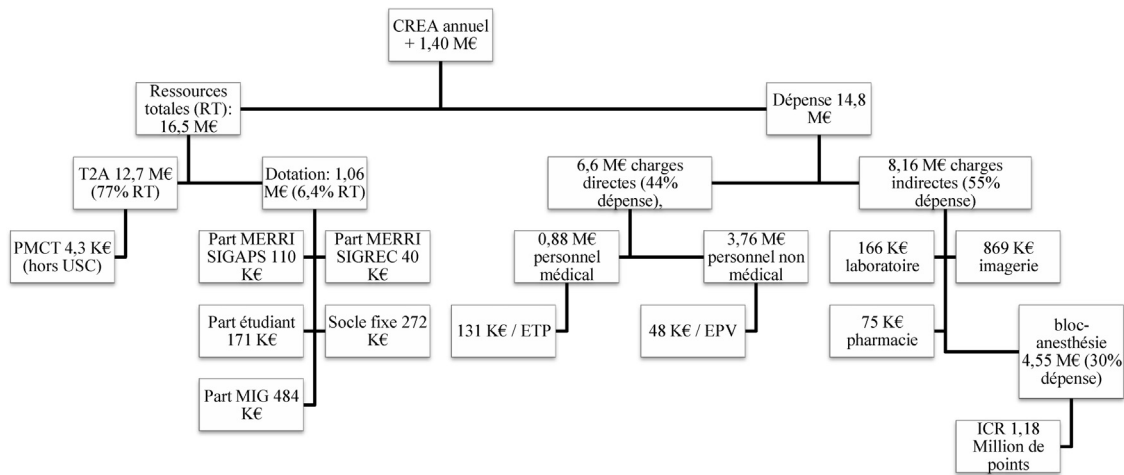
CREA annuel + 1,40 M€

Ressources totales (RT): 16,5 M€

Dépense 14,8 M€

T2A 12,7 M€ (77% RT)

Dotation: 1,06 M€ (6,4% RT)

PMCT 4,3 K€ (hors USC)

Part MERRI SIGAPS 110 K€

Part MERRI SIGREC 40 K€

Part étudiant 171 K€

Socle fixe 272 K€

Part MIG 484 K€

6,6 M€ charges directes (44% dépense),

8,16 M€ charges indirectes (55% dépense)

0,88 M€ personnel médical

3,76 M€ personnel non médical

131 K€ / ETP

48 K€ / EPV

166 K€ laboratoire

869 K€ imagerie

75 K€ pharmacie

bloc-anesthésie 4,55 M€ (30% dépense)

ICR 1,18 Million de points